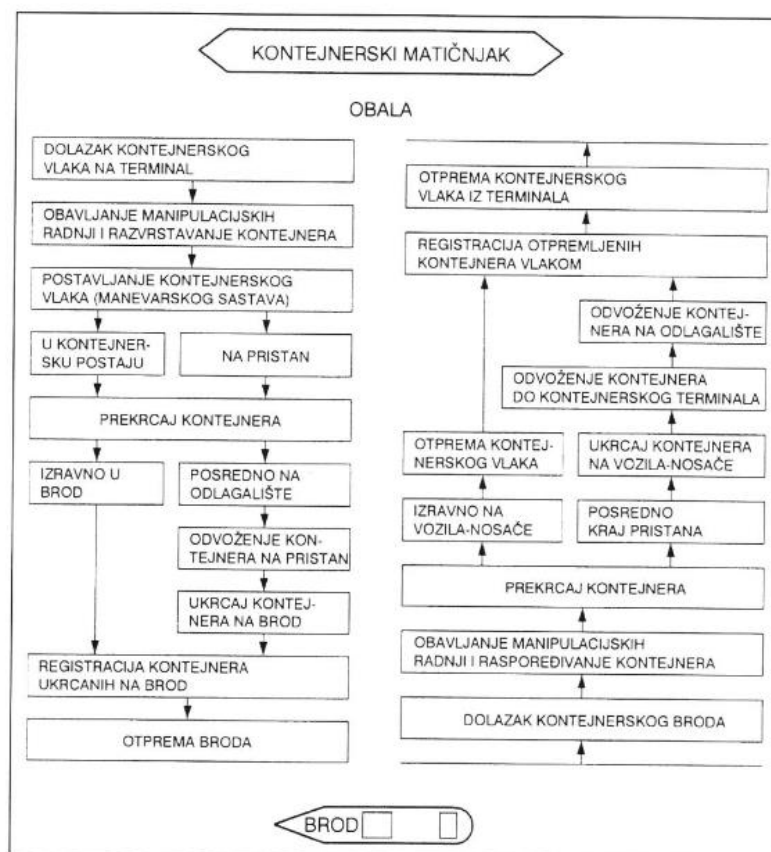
KONTEJNERSKI MATIČNJAK

OBALA

DOLAZAK KONTEJNERSKOG VLAKA NA TERMINAL

OBAVLJANJE MANIPULACIJSKIH RADNJI I RAZVRSTAVANJE KONTEJNERA

POSTAVLJANJE KONTEJNERSKOG VLAKA (MANEVARSKOG SASTAVA)

U KONTEJNERSKU POSTAJU

NA PRISTAN

PREKRCAJ KONTEJNERA

IZRAVNO U BROD

POSREDNO NA ODLAGALIŠTE

ODVOŽENJE KONTEJNERA NA PRISTAN

UKRCAJ KONTEJNERA NA BROD

REGISTRACIJA KONTEJNERA UKRCANIH NA BROD

OTPREMA BRODA

OTPREMA KONTEJNERSKOG VLAKA IZ TERMINALA

REGISTRACIJA OTPREMLJENIH KONTEJNERA VLAKOM

ODVOŽENJE KONTEJNERA NA ODLAGALIŠTE

ODVOŽENJE KONTEJNERA DO KONTEJNERSKOG TERMINALA

OTPREMA KONTEJNERSKOG VLAKA

UKRCAJ KONTEJNERA NA VOZILA-NOSAČE

IZRAVNO NA VOZILA-NOSAČE

POSREDNO KRAJ PRISTANA

PREKRCAJ KONTEJNERA

OBAVLJANJE MANIPULACIJSKIH RADNJI I RASPOREĐIVANJE KONTEJNERA

DOLAZAK KONTEJNERSKOG BRODA

BROD